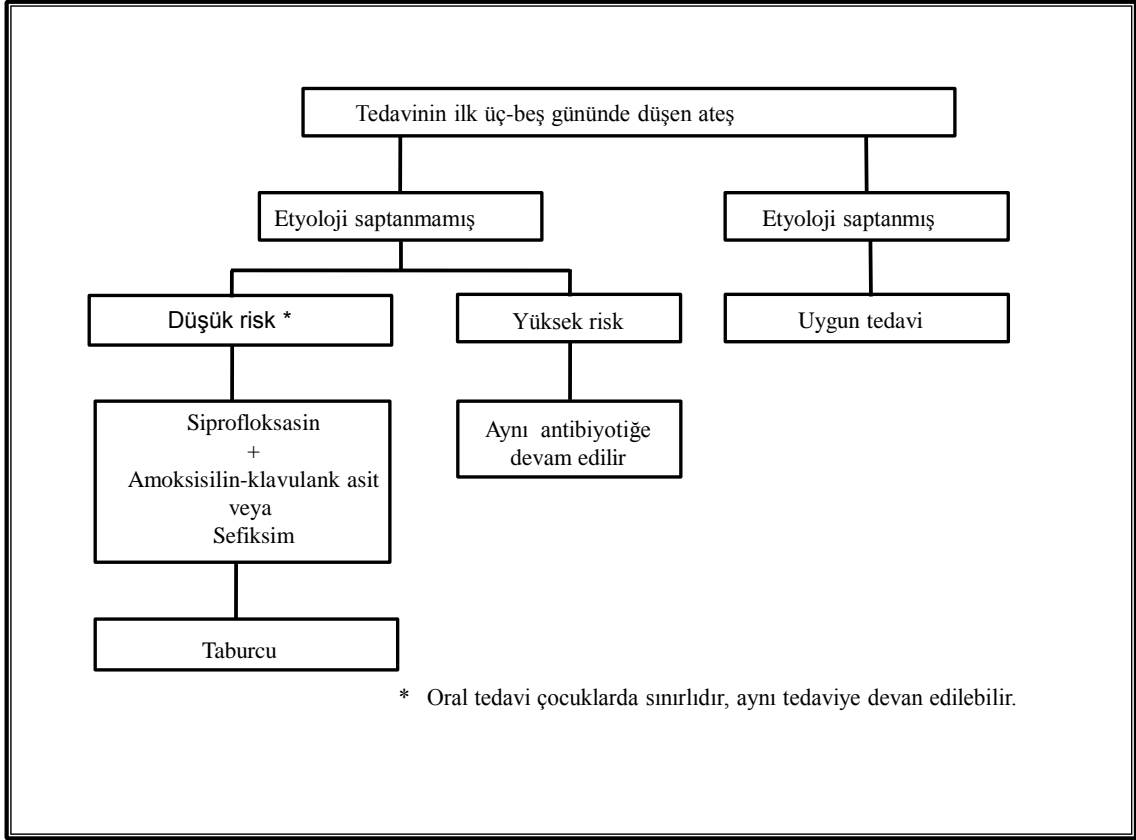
Tedavinin ilk üç-beş gününde düşen ateş

Etyoloji saptanmamış

Etyoloji saptanmış

Düşük risk *

Yüksek risk

Uygun tedavi

Siprofloksasin
+
Amoksisilin-klavulank asit
veya
Sefiksim

Aynı antibiyotiğe devam edilir

Taburcu

* Oral tedavi çocuklarda sınırlıdır, aynı tedaviye devan edilebilir.